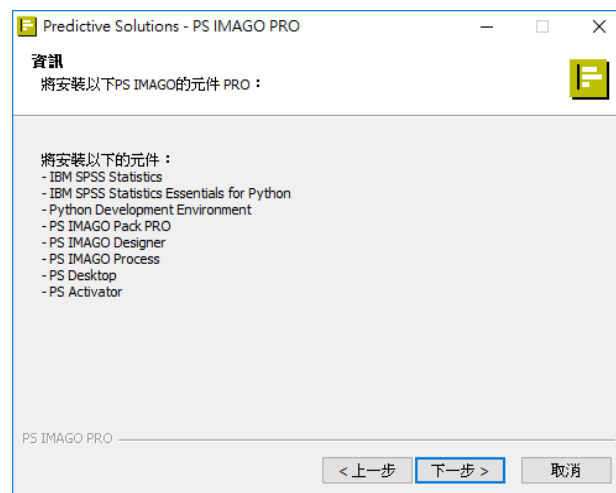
Predictive Solutions - PS IMAGO PRO

資訊
將安裝以下PS IMAGO的元件 PRO：

將安裝以下的元件：
- IBM SPSS Statistics
- IBM SPSS Statistics Essentials for Python
- Python Development Environment
- PS IMAGO Pack PRO
- PS IMAGO Designer
- PS IMAGO Process
- PS Desktop
- PS Activator

PS IMAGO PRO

< 上一步
下一步 >
取消